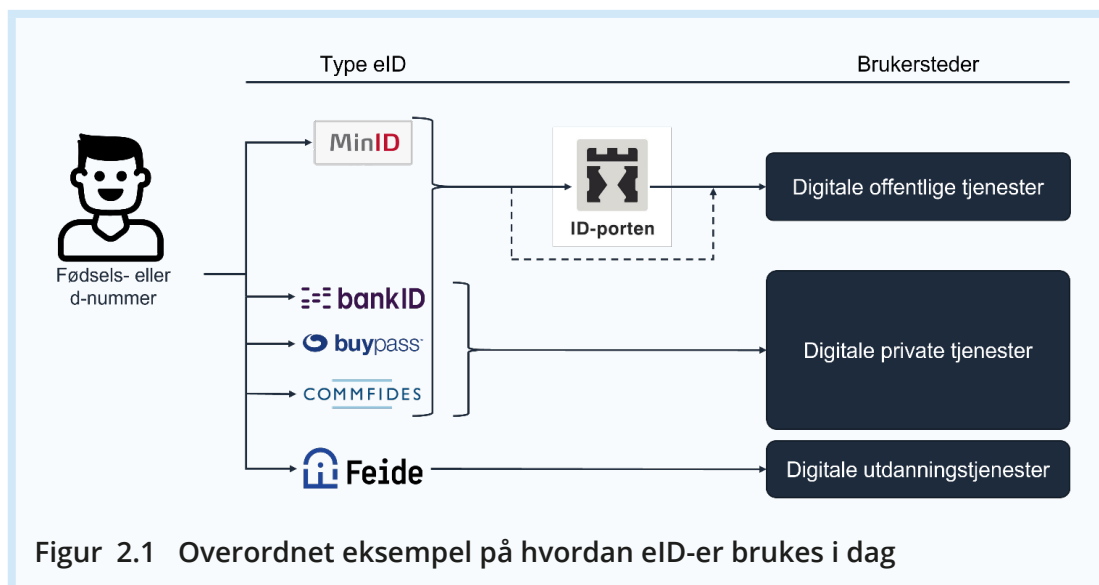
Type eID

Brukersteder

Fødsels- eller d-nummer

MinID

ID-porten

Digitale offentlige tjenester

bankID

buypass

COMMFIDES

Digitale private tjenester

Feide

Digitale utdanningstjenester

Figur 2.1 Overordnet eksempel på hvordan eID-er brukes i dag